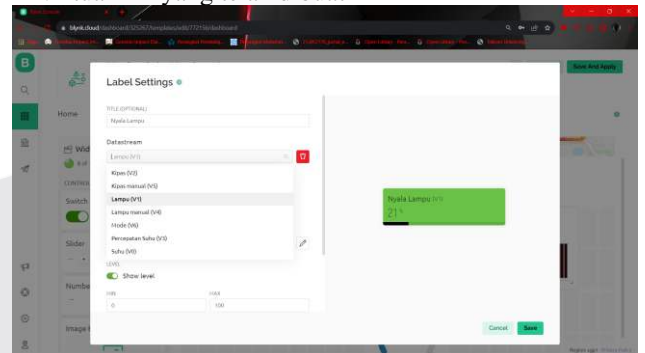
blynk.cloud/dashboard/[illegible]/templates/edit/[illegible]/dashboard

Save And Apply

Home

Label Settings

TITLE (OPTIONAL)
Nyala Lampu

Datastream
Lampu (V1)

Kipas (V2)
Kipas manual (V5)
Lampu (V1)
Lampu manual (V4)
Mode (V6)
Percepatan Suhu (V3)
Suhu (V0)

LEVEL
Show level

MIN
0

MAX
100

Nyala Lampu (V1)
21

Wid
Switch
Slider
Numbe
Image

Cancel
Save